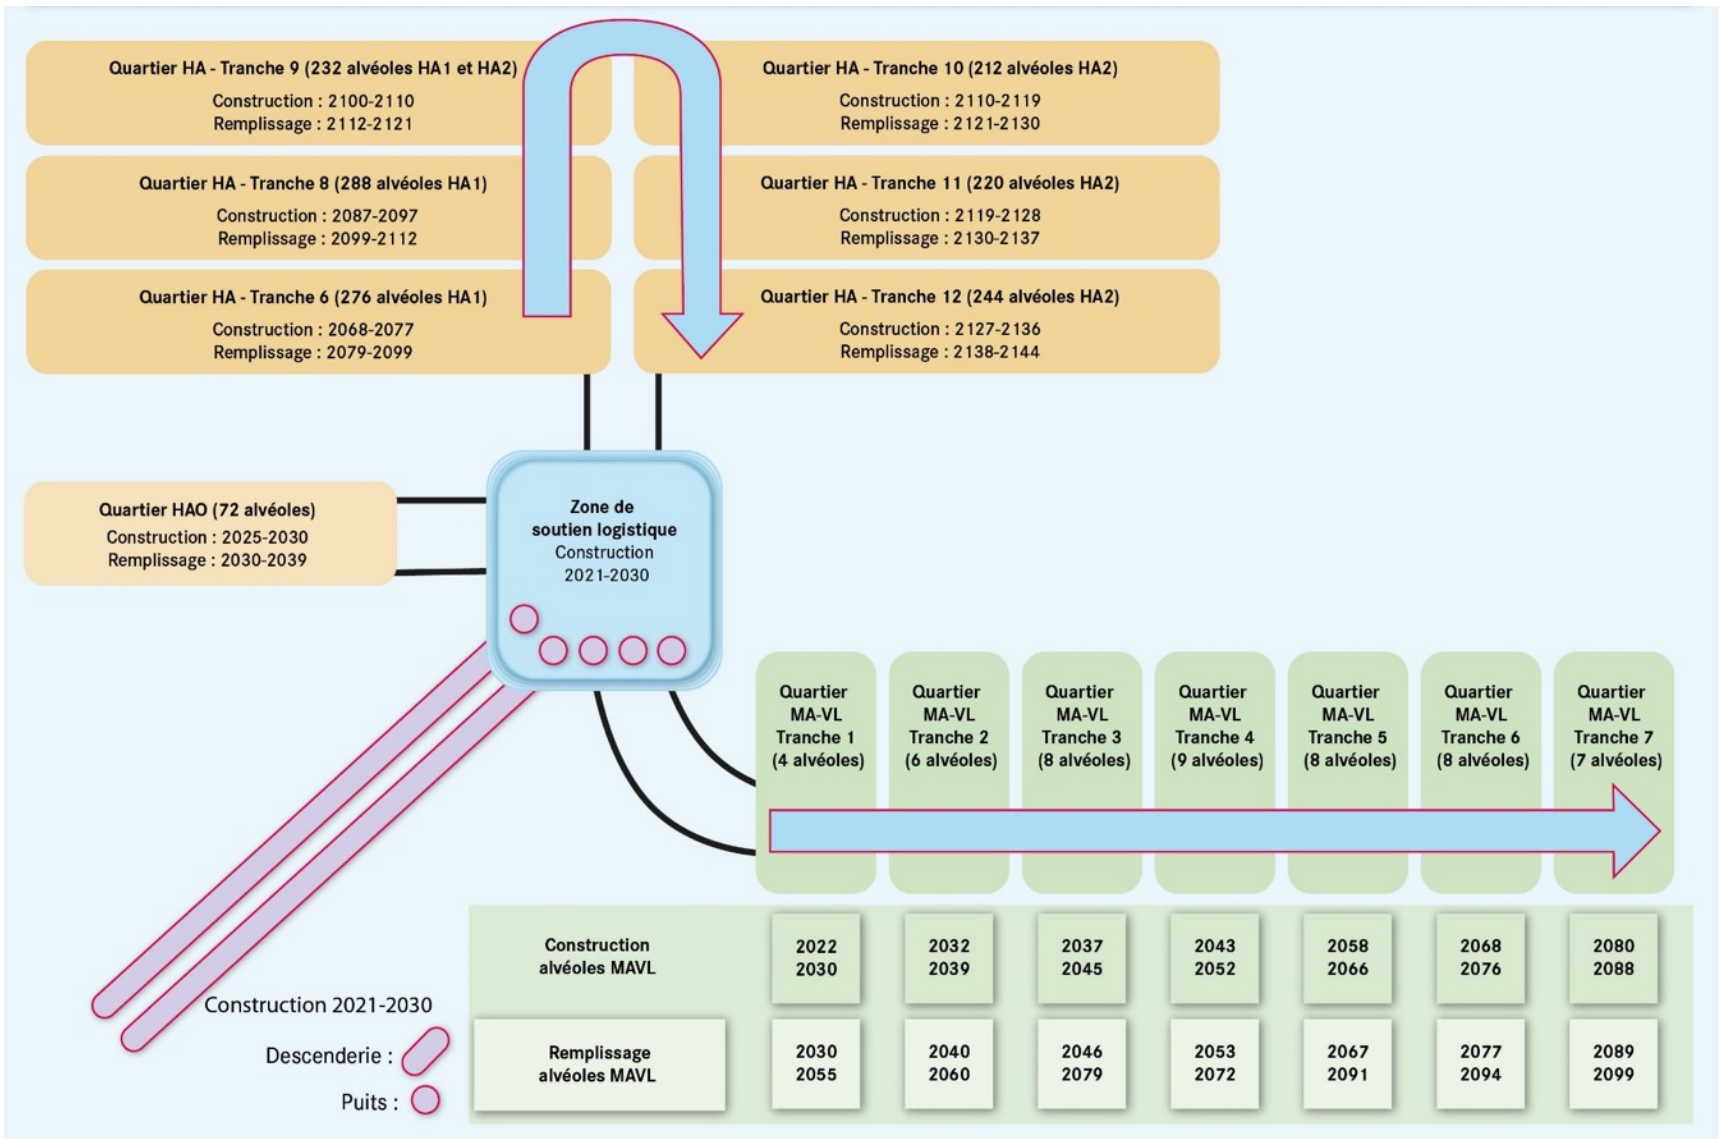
Quartier HA - Tranche 9 (232 alvéoles HA1 et HA2)
Construction : 2100-2110
Remplissage : 2112-2121

Quartier HA - Tranche 10 (212 alvéoles HA2)
Construction : 2110-2119
Remplissage : 2121-2130

Quartier HA - Tranche 8 (288 alvéoles HA1)
Construction : 2087-2097
Remplissage : 2099-2112

Quartier HA - Tranche 11 (220 alvéoles HA2)
Construction : 2119-2128
Remplissage : 2130-2137

Quartier HA - Tranche 6 (276 alvéoles HA1)
Construction : 2068-2077
Remplissage : 2079-2099

Quartier HA - Tranche 12 (244 alvéoles HA2)
Construction : 2127-2136
Remplissage : 2138-2144

Quartier HAO (72 alvéoles)
Construction : 2025-2030
Remplissage : 2030-2039

Zone de soutien logistique
Construction
2021-2030

Quartier MA-VL Tranche 1 (4 alvéoles)

Quartier MA-VL Tranche 2 (6 alvéoles)

Quartier MA-VL Tranche 3 (8 alvéoles)

Quartier MA-VL Tranche 4 (9 alvéoles)

Quartier MA-VL Tranche 5 (8 alvéoles)

Quartier MA-VL Tranche 6 (8 alvéoles)

Quartier MA-VL Tranche 7 (7 alvéoles)

| Construction alvéoles MAVL | 2022 2030 | 2032 2039 | 2037 2045 | 2043 2052 | 2058 2066 | 2068 2076 | 2080 2088 |
|---|---|---|---|---|---|---|---|
| Remplissage alvéoles MAVL | 2030 2055 | 2040 2060 | 2046 2079 | 2053 2072 | 2067 2091 | 2077 2094 | 2089 2099 |

Construction 2021-2030
Descenderie :
Puits :